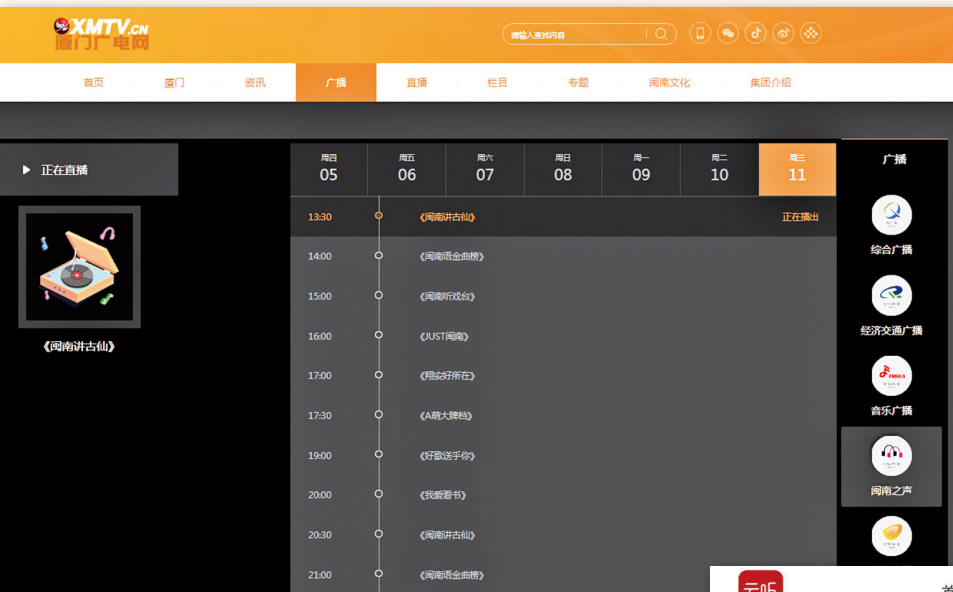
XMTV.CN
厦门广电网

请输入查找内容

首页 厦门 资讯 广播 直播 栏目 专题 闽南文化 集团介绍

▶ 正在直播

《闽南讲古仙》

| 周四 05 | 周五 06 | 周六 07 | 周日 08 | 周一 09 | 周二 10 | 周三 11 |
|---|---|---|---|---|---|---|

13:30 《闽南讲古仙》 正在播出
14:00 《闽南语金曲榜》
15:00 《闽南听戏台》
16:00 《JUST闽南》
17:00 《翔安好所在》
17:30 《A萌大牌档》
19:00 《好歌送乎你》
20:00 《我爱看书》
20:30 《闽南讲古仙》
21:00 《闽南语金曲榜》

广播
综合广播
经济交通广播
FM90.9
音乐广播
闽南之声

云听
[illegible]